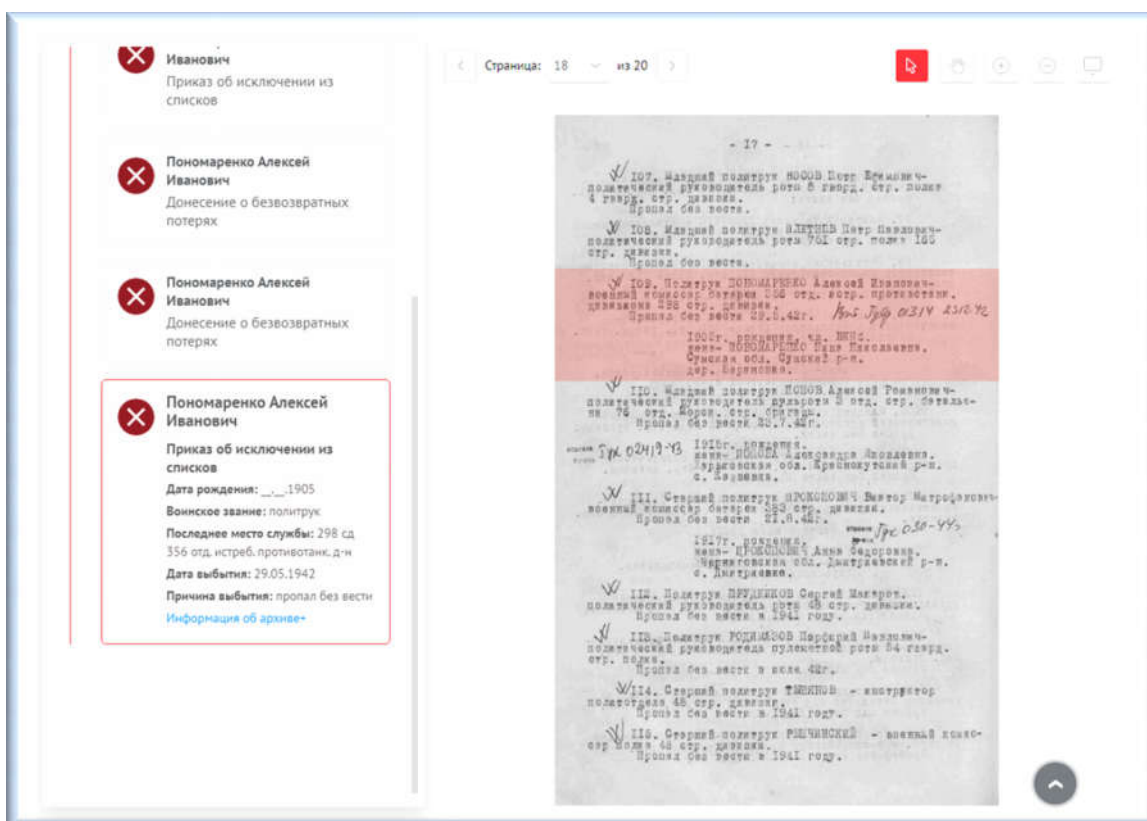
Иванович
Приказ об исключении из списков

Пономаренко Алексей Иванович
Донесение о безвозвратных потерях

Пономаренко Алексей Иванович
Донесение о безвозвратных потерях

Пономаренко Алексей Иванович
Приказ об исключении из списков
Дата рождения: __.__.1905
Воинское звание: политрук
Последнее место службы: 298 сд 356 отд. истреб. противотанк. д-н
Дата выбытия: 29.05.1942
Причина выбытия: пропал без вести
Информация об архиве

Страница: 18 из 20

- 17 -

107. Младший политрук НОСОВ Петр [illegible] политический руководитель роты 8 гвард. стр. полка 4 гвард. стр. дивизии.
Пропал без вести.

108. Младший политрук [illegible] Петр Павлович политический руководитель роты 761 стр. полка 185 стр. дивизии.
Пропал без вести.

109. Политрук ПОНОМАРЕНКО Алексей Иванович военный комиссар батареи 356 отд. истр. противотанк. дивизиона 298 стр. дивизии.
Пропал без вести 29.5.42г. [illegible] 0314 23.10.42
1905г. рождения, чл. ВКП(б).
жена- ПОНОМАРЕНКО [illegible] Николаевна.
Сумская обл. Сумский р-н.
дер. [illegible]

110. Младший политрук ПОПОВ Алексей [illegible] политический руководитель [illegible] 2 отд. стр. батальона 76 отд. морск. стр. бригады.
Пропал без вести 20.7.42г.
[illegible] 02419-43 1915г. рождения.
жена- ПОПОВА Александра Яковлевна.
Харьковская обл. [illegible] р-н.
с. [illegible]

111. Старший политрук ПРОКОПОВИЧ Виктор Митрофанович военный комиссар батареи 383 стр. дивизии.
Пропал без вести 21.8.42г.
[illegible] 030-44
1917г. рождения.
жена- ПРОКОПОВИЧ Анна Федоровна.
Черниговская обл. Дмитриевский р-н.
с. Дмитриевка.

112. Политрук ПРУДНИКОВ Сергей Макарович политический руководитель роты 48 стр. дивизии.
Пропал без вести в 1941 году.

113. Политрук РОДИОНОВ Парфирий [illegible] политический руководитель пулеметной роты 54 гвард. стр. полка.
Пропал без вести в июле 42г.

114. Старший политрук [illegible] - инструктор политотдела 48 стр. дивизии.
Пропал без вести в 1941 году.

115. Старший политрук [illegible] - военный комиссар полка 48 стр. дивизии.
Пропал без вести в 1941 году.